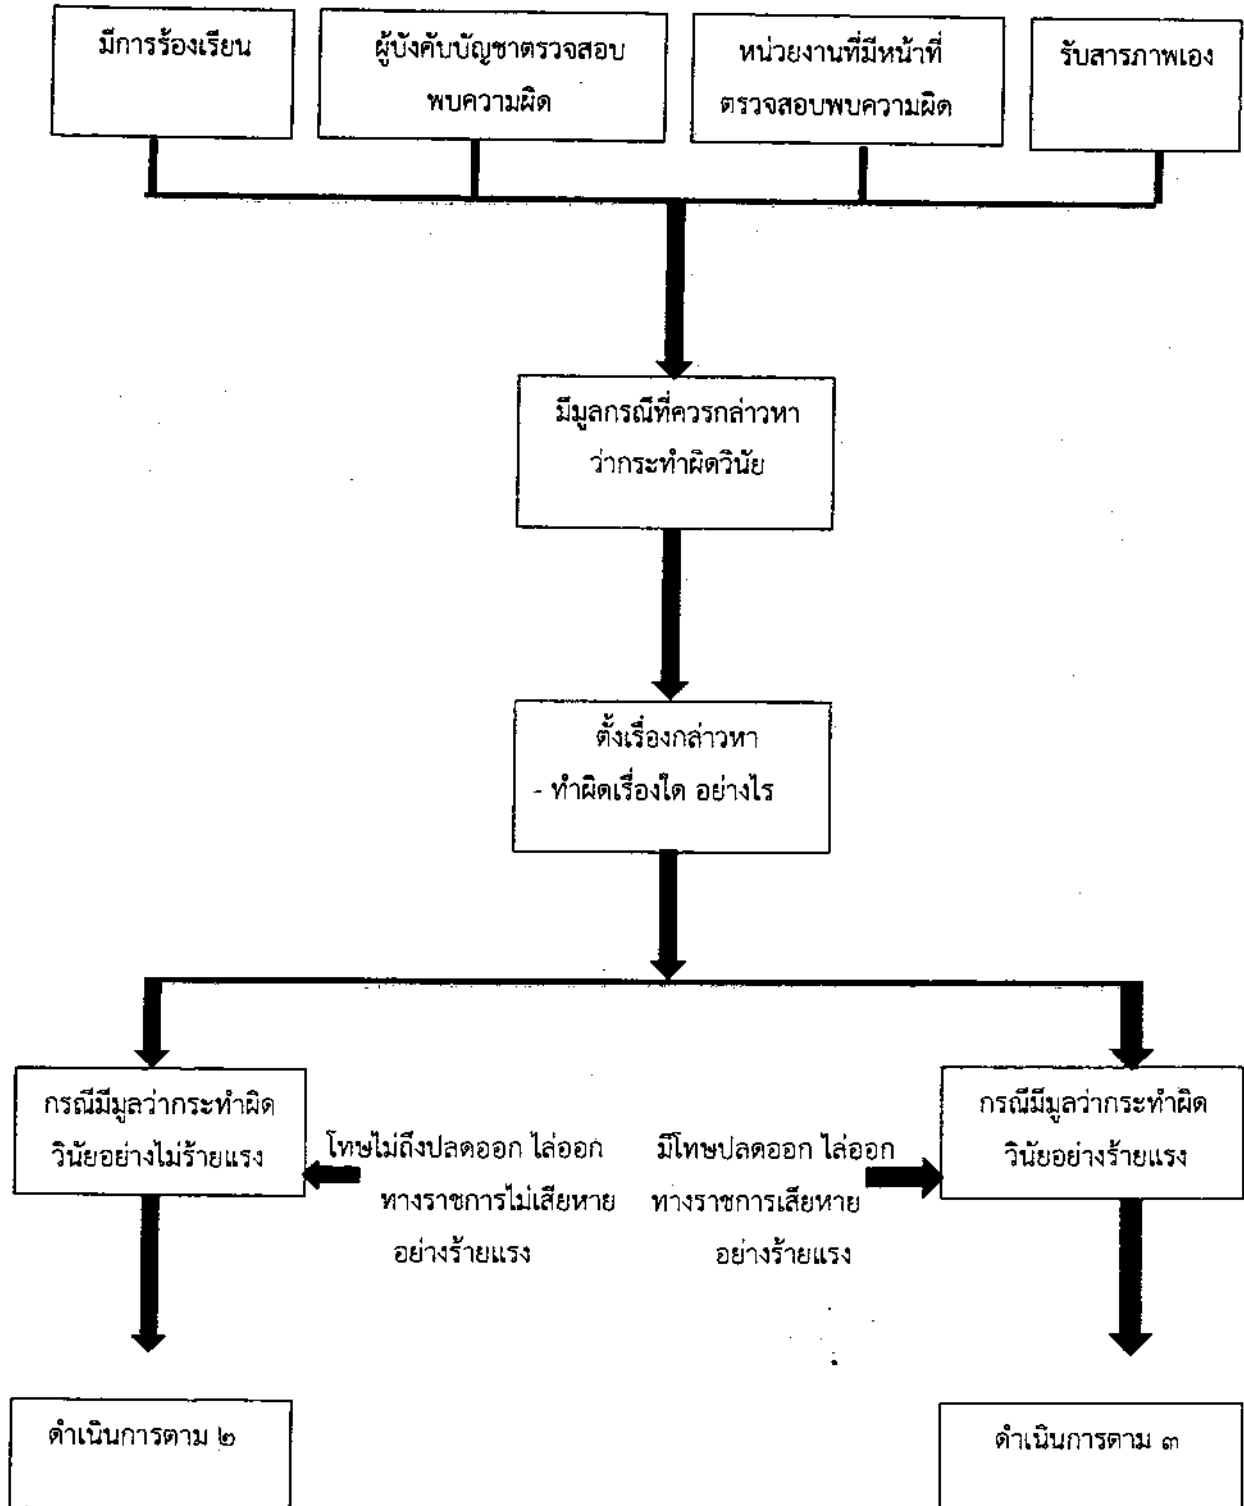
มีการร้องเรียน

ผู้บังคับบัญชาตรวจสอบพบความผิด

หน่วยงานที่มีหน้าที่ตรวจสอบพบความผิด

รับสารภาพเอง

มีมูลกรณีที่ควรกล่าวหาว่ากระทำผิดวินัย

ตั้งเรื่องกล่าวหา
- ทำผิดเรื่องใด อย่างไร

กรณีมีมูลว่ากระทำผิดวินัยอย่างไม่ร้ายแรง

โทษไม่ถึงปลดออก ไล่ออก ทางราชการไม่เสียหายอย่างร้ายแรง

มีโทษปลดออก ไล่ออก ทางราชการเสียหายอย่างร้ายแรง

กรณีมีมูลว่ากระทำผิดวินัยอย่างร้ายแรง

ดำเนินการตาม ๒

ดำเนินการตาม ๓